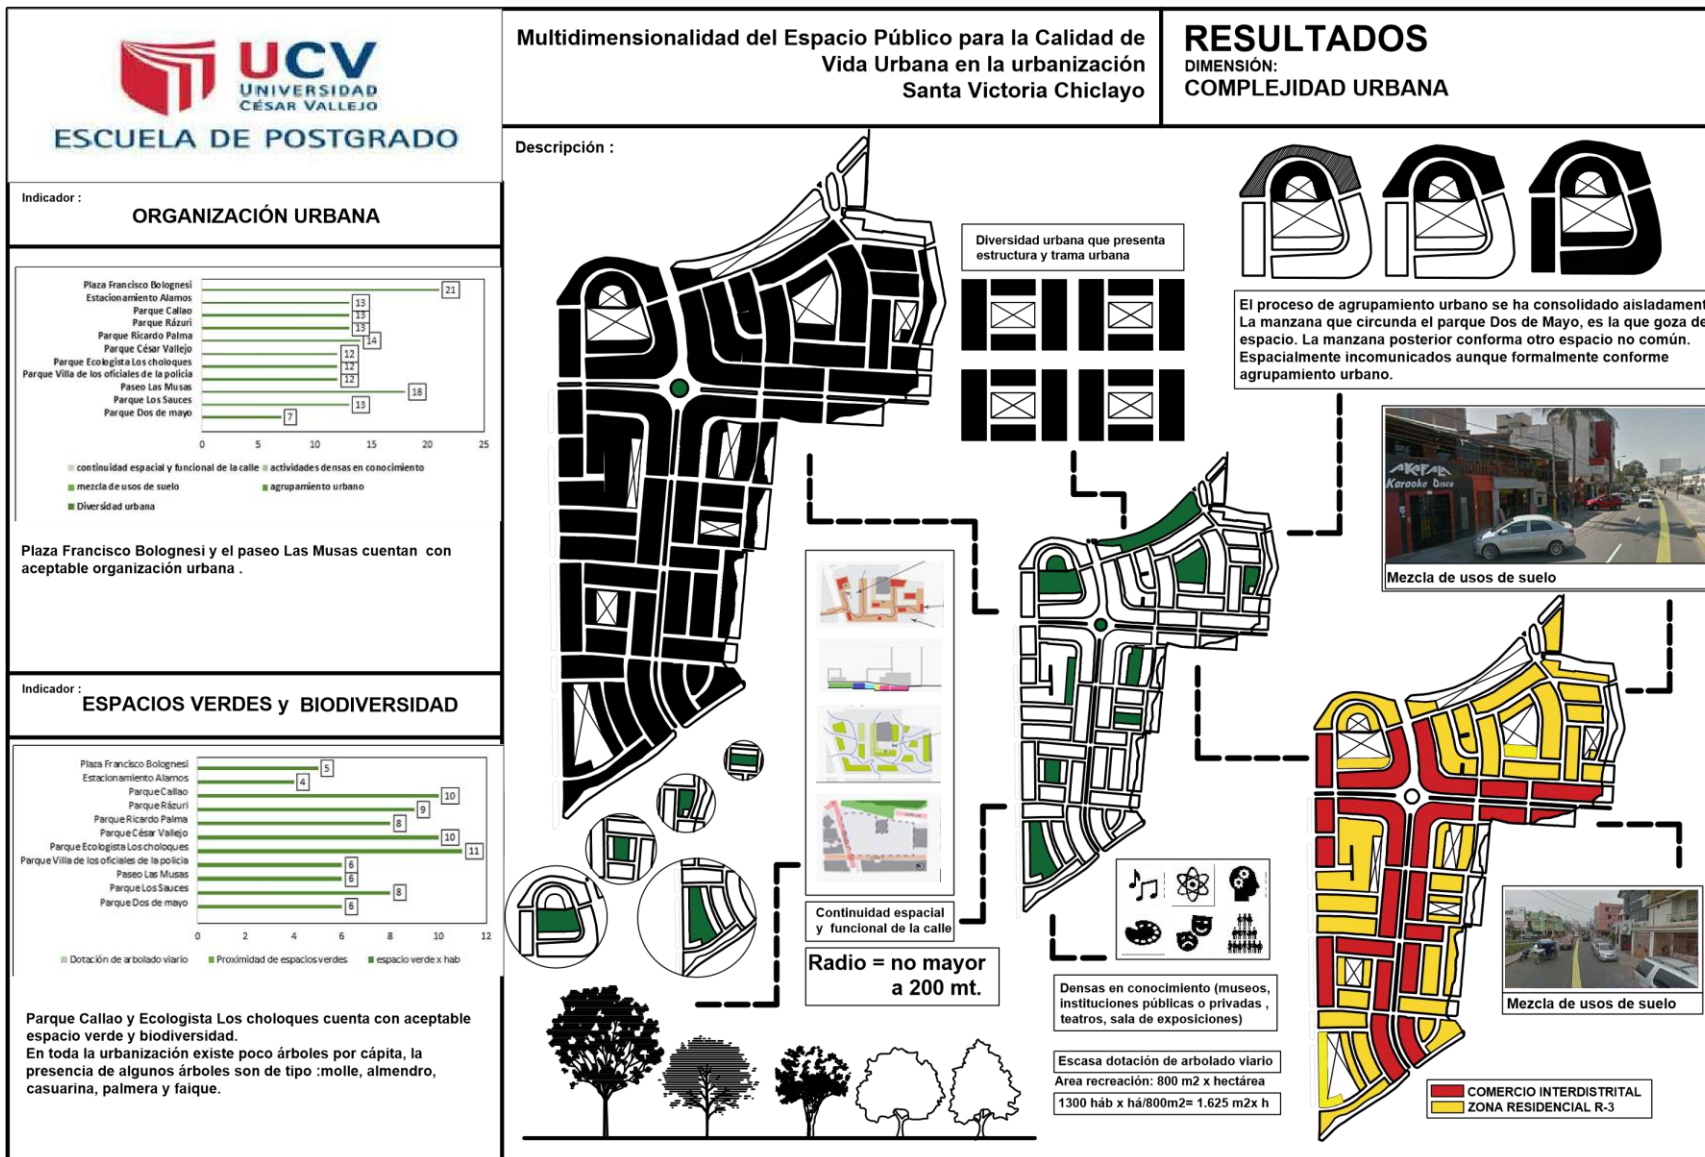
UCV UNIVERSIDAD CÉSAR VALLEJO
ESCUELA DE POSTGRADO

Multidimensionalidad del Espacio Público para la Calidad de Vida Urbana en la urbanización Santa Victoria Chiclayo

RESULTADOS
DIMENSIÓN:
COMPLEJIDAD URBANA

Indicador :
ORGANIZACIÓN URBANA

| | |
|---|---|
| Plaza Francisco Bolognesi | 21 |
| Estacionamiento Alamos | 13 |
| Parque Callao | 13 |
| Parque Rázuri | 13 |
| Parque Ricardo Palma | 14 |
| Parque César Vallejo | 12 |
| Parque Ecologista Los choloques | 12 |
| Parque Villa de los oficiales de la policia | 12 |
| Paseo Las Musas | 18 |
| Parque Los Sauces | 13 |
| Parque Dos de mayo | 7 |

0 5 10 15 20 25

continuidad espacial y funcional de la calle  actividades densas en conocimiento
mezcla de usos de suelo  agrupamiento urbano
Diversidad urbana

Plaza Francisco Bolognesi y el paseo Las Musas cuentan con aceptable organización urbana .

Indicador :
ESPACIOS VERDES y BIODIVERSIDAD

| | |
|---|---|
| Plaza Francisco Bolognesi | 5 |
| Estacionamiento Alamos | 4 |
| Parque Callao | 10 |
| Parque Rázuri | 9 |
| Parque Ricardo Palma | 8 |
| Parque César Vallejo | 10 |
| Parque Ecologista Los choloques | 11 |
| Parque Villa de los oficiales de la policia | 6 |
| Paseo Las Musas | 6 |
| Parque Los Sauces | 8 |
| Parque Dos de mayo | 6 |

0 2 4 6 8 10 12

Dotación de arbolado viario  Proximidad de espacios verdes  espacio verde x hab

Parque Callao y Ecologista Los choloques cuenta con aceptable espacio verde y biodiversidad.
En toda la urbanización existe poco árboles por cápita, la presencia de algunos árboles son de tipo :molle, almendro, casuarina, palmera y faique.

Descripción :

Diversidad urbana que presenta estructura y trama urbana

El proceso de agrupamiento urbano se ha consolidado aisladament La manzana que circunda el parque Dos de Mayo, es la que goza de espacio. La manzana posterior conforma otro espacio no común. Espacialmente incomunicados aunque formalmente conforme agrupamiento urbano.

AKEMI Karaoke Disco
Mezcla de usos de suelo

Continuidad espacial y funcional de la calle

Radio = no mayor a 200 mt.

Densas en conocimiento (museos, instituciones públicas o privadas , teatros, sala de exposiciones)

Escasa dotación de arbolado viario
Area recreación: 800 m2 x hectárea
1300 háb x há/800m2= 1.625 m2x h

Mezcla de usos de suelo

COMERCIO INTERDISTRITAL
ZONA RESIDENCIAL R-3